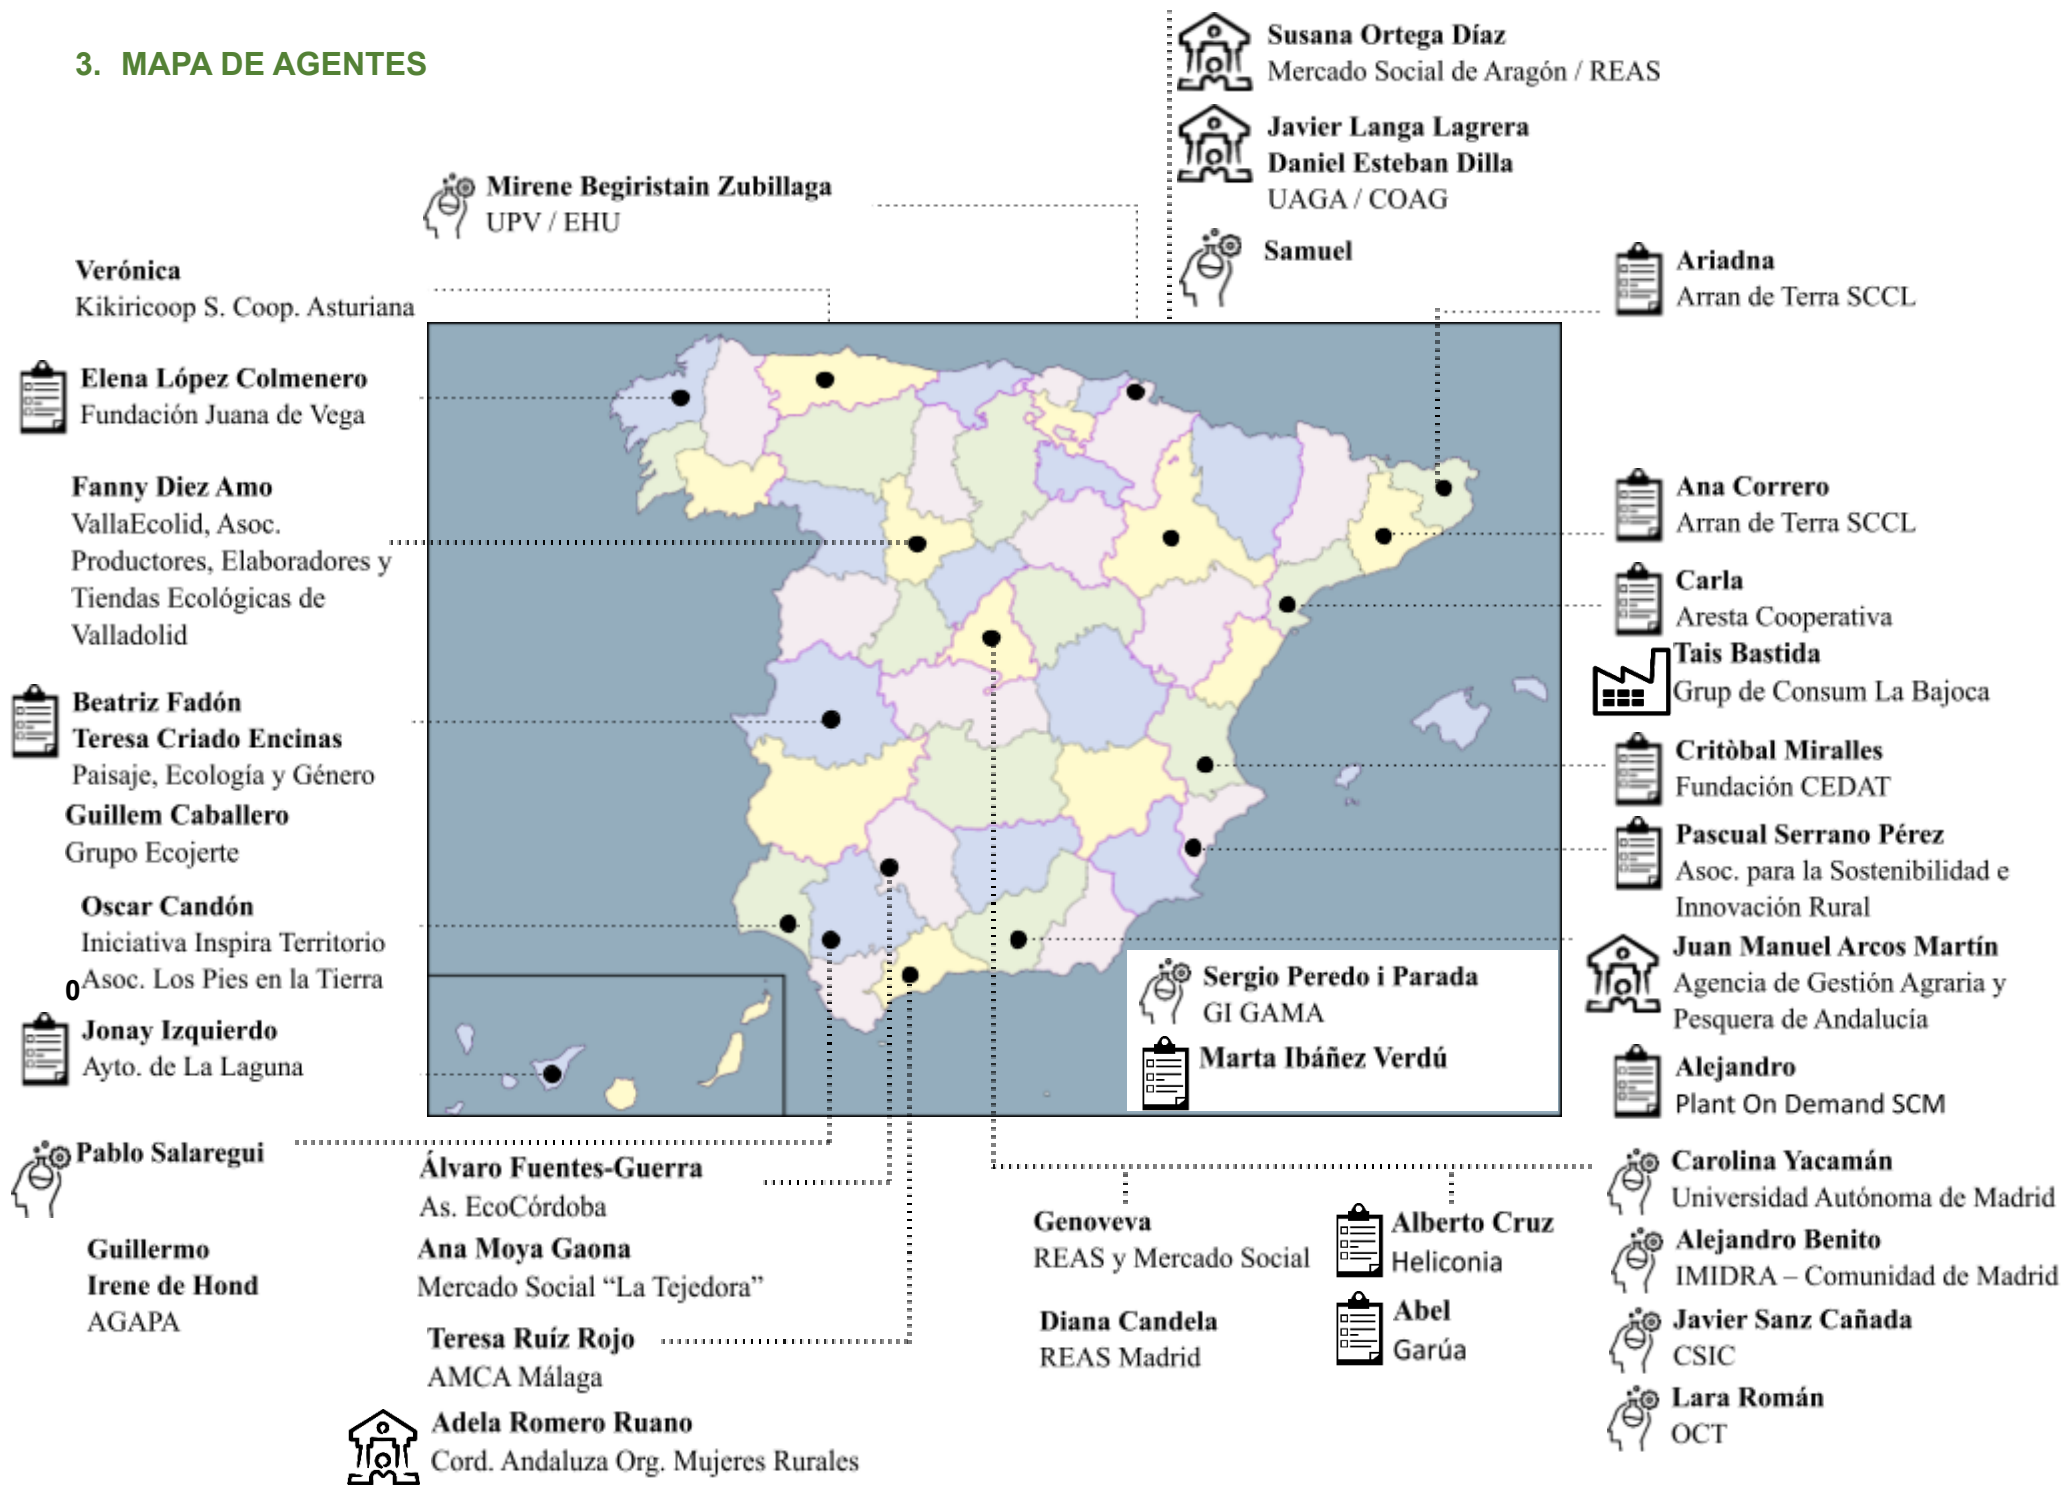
3. MAPA DE AGENTES

Mirene Begiristain Zubillaga
UPV / EHU

Verónica
Kikiricoop S. Coop. Asturiana

Elena López Colmenero
Fundación Juana de Vega

Fanny Diez Amo
VallaEcolid, Asoc. Productores, Elaboradores y Tiendas Ecológicas de Valladolid

Beatriz Fadón
Teresa Criado Encinas
Paisaje, Ecología y Género

Guillem Caballero
Grupo Ecojerte

Oscar Candón
Iniciativa Inspira Territorio
0 Asoc. Los Pies en la Tierra

Jonay Izquierdo
Ayto. de La Laguna

Pablo Salaregui

Guillermo
Irene de Hond
AGAPA

Álvaro Fuentes-Guerra
As. EcoCórdoba

Ana Moya Gaona
Mercado Social "La Tejedora"

Teresa Ruíz Rojo
AMCA Málaga

Adela Romero Ruano
Cord. Andaluza Org. Mujeres Rurales

Susana Ortega Díaz
Mercado Social de Aragón / REAS

Javier Langa Lagrera
Daniel Esteban Dilla
UAGA / COAG

Samuel

Ariadna
Arran de Terra SCCL

Ana Correro
Arran de Terra SCCL

Carla
Aresta Cooperativa

Tais Bastida
Grup de Consum La Bajoca

Critòbal Miralles
Fundación CEDAT

Pascual Serrano Pérez
Asoc. para la Sostenibilidad e Innovación Rural

Juan Manuel Arcos Martín
Agencia de Gestión Agraria y Pesquera de Andalucía

Sergio Peredo i Parada
GI GAMA

Marta Ibáñez Verdú

Alejandro
Plant On Demand SCM

Carolina Yacamán
Universidad Autónoma de Madrid

Alejandro Benito
IMIDRA – Comunidad de Madrid

Javier Sanz Cañada
CSIC

Lara Román
OCT

Genoveva
REAS y Mercado Social

Diana Candela
REAS Madrid

Alberto Cruz
Heliconia

Abel
Garúa